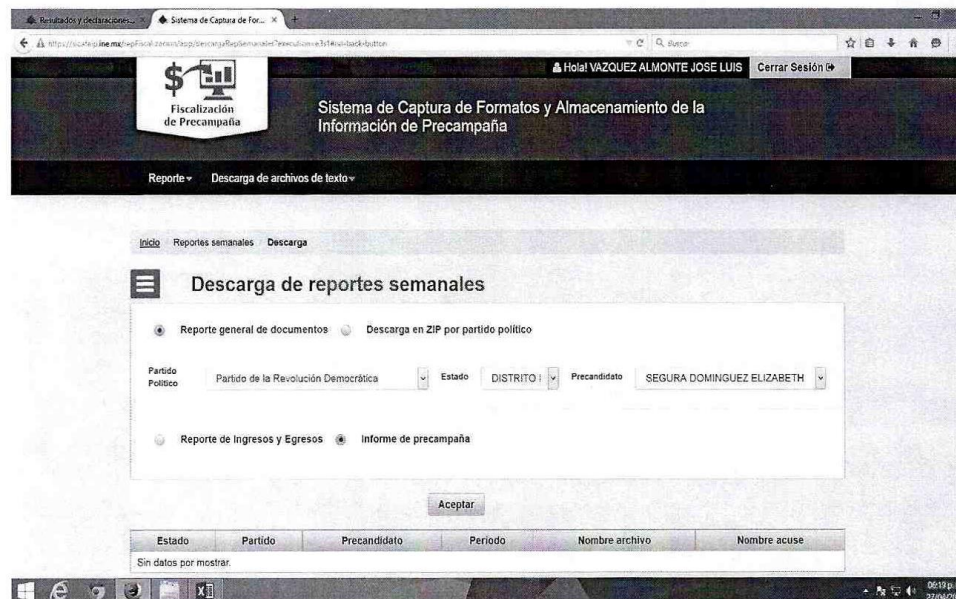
Resultados y declaraciones... × Sistema de Captura de For... ×

https://sicafaip.ine.mx/sepFiscal.zorion/app/descargaRepSemanales?execution=e3s1#ui-back-button

Buscar

Hola! VAZQUEZ ALMONTE JOSE LUIS Cerrar Sesión

Fiscalización de Precampaña

Sistema de Captura de Formatos y Almacenamiento de la Información de Precampaña

Reporte ▾ Descarga de archivos de texto ▾

Inicio / Reportes semanales / Descarga

Descarga de reportes semanales

Reporte general de documentos Descarga en ZIP por partido político

Partido Político Partido de la Revolución Democrática Estado DISTRITO I Precandidato SEGURA DOMINGUEZ ELIZABETH

Reporte de Ingresos y Egresos Informe de precampaña

Aceptar

| Estado | Partido | Precandidato | Periodo | Nombre archivo | Nombre acuse |
|---|---|---|---|---|---|
| Sin datos por mostrar. | | | | | |

06:13 p.
27/04/20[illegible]